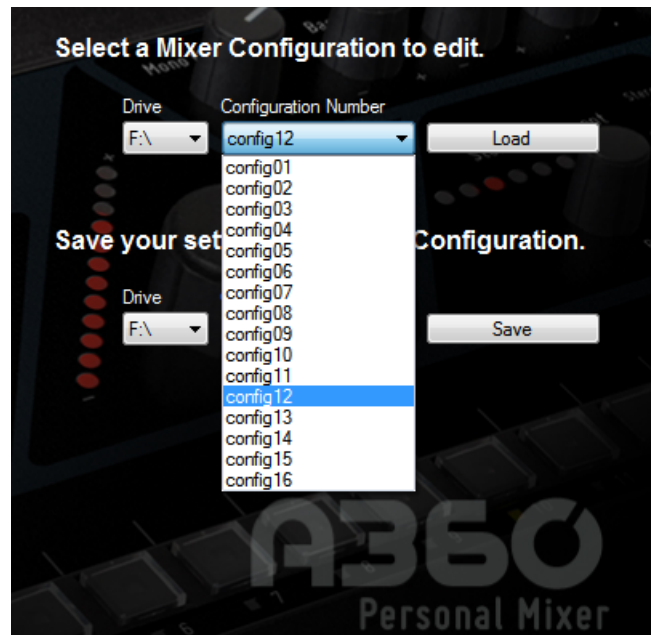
Select a Mixer Configuration to edit.

Drive
F:\

Configuration Number
config12

Load

config01
config02
config03
config04
config05
config06
config07
config08
config09
config10
config11
config12
config13
config14
config15
config16

Save your set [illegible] Configuration.

Drive
F:\

Save

A360
Personal Mixer